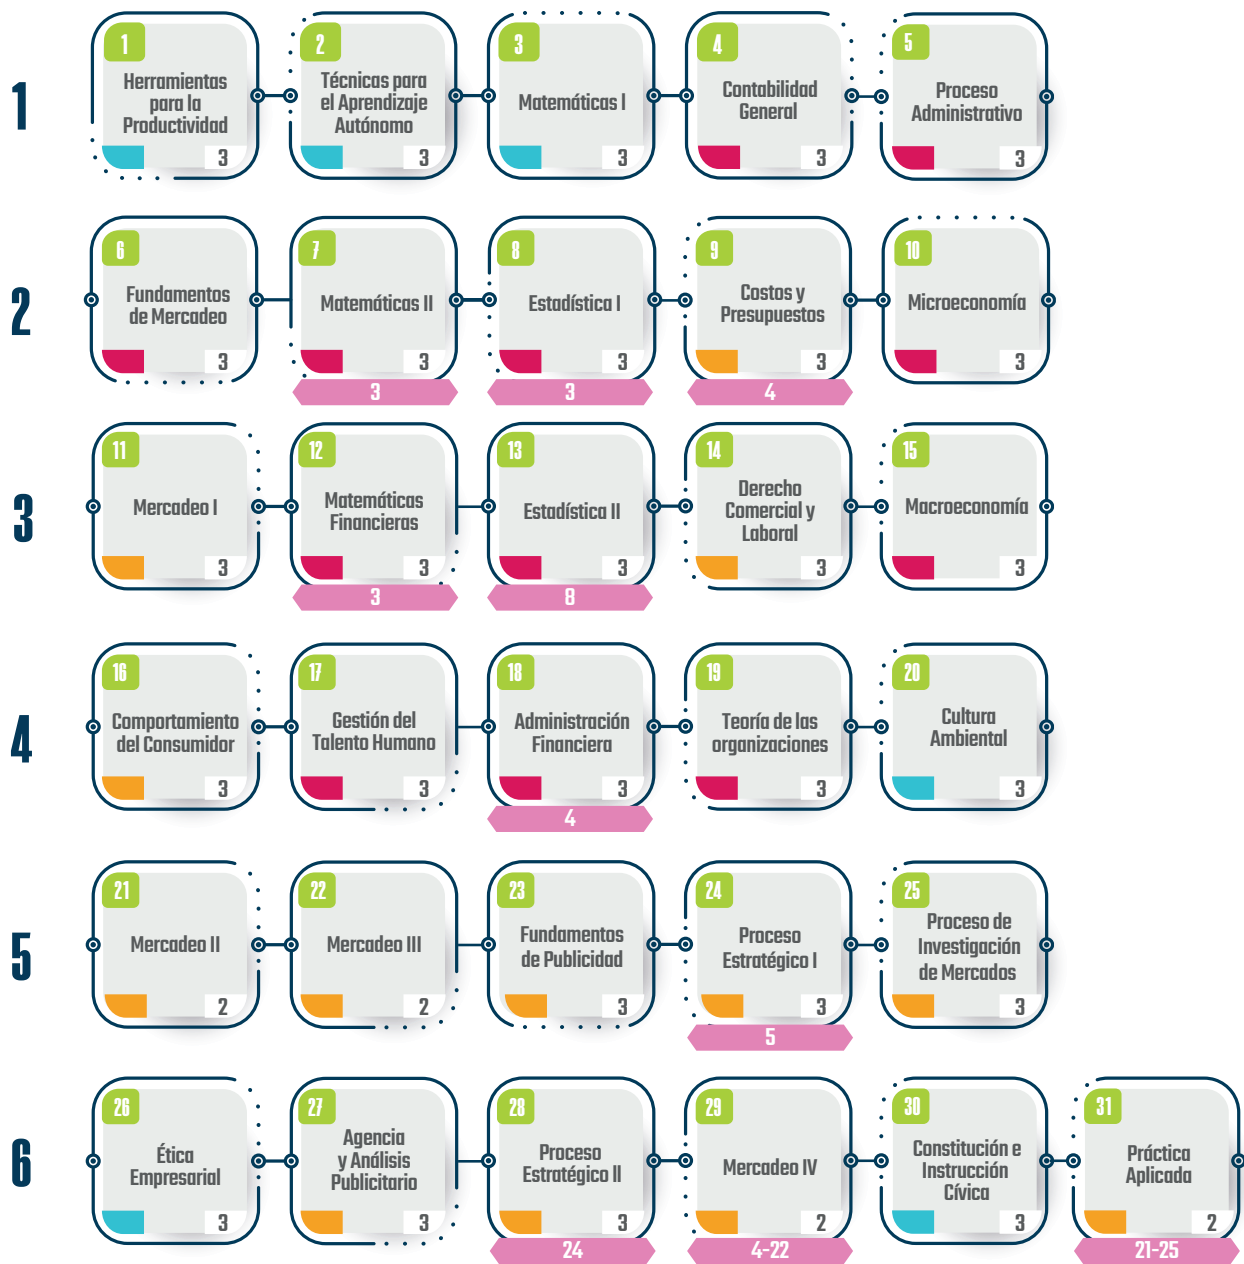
1

1
Herramientas para la Productividad
3

2
Técnicas para el Aprendizaje Autónomo
3

3
Matemáticas I
3

4
Contabilidad General
3

5
Proceso Administrativo
3

2

6
Fundamentos de Mercadeo
3

7
Matemáticas II
3
3

8
Estadística I
3
3

9
Costos y Presupuestos
3
4

10
Microeconomía
3

3

11
Mercadeo I
3

12
Matemáticas Financieras
3
3

13
Estadística II
3
8

14
Derecho Comercial y Laboral
3

15
Macroeconomía
3

4

16
Comportamiento del Consumidor
3

17
Gestión del Talento Humano
3

18
Administración Financiera
3
4

19
Teoría de las organizaciones
3

20
Cultura Ambiental
3

5

21
Mercadeo II
2

22
Mercadeo III
2

23
Fundamentos de Publicidad
3

24
Proceso Estratégico I
3
5

25
Proceso de Investigación de Mercados
3

6

26
Ética Empresarial
3

27
Agencia y Análisis Publicitario
3

28
Proceso Estratégico II
3
24

29
Mercadeo IV
2
4-22

30
Constitución e Instrucción Cívica
3

31
Práctica Aplicada
2
21-25